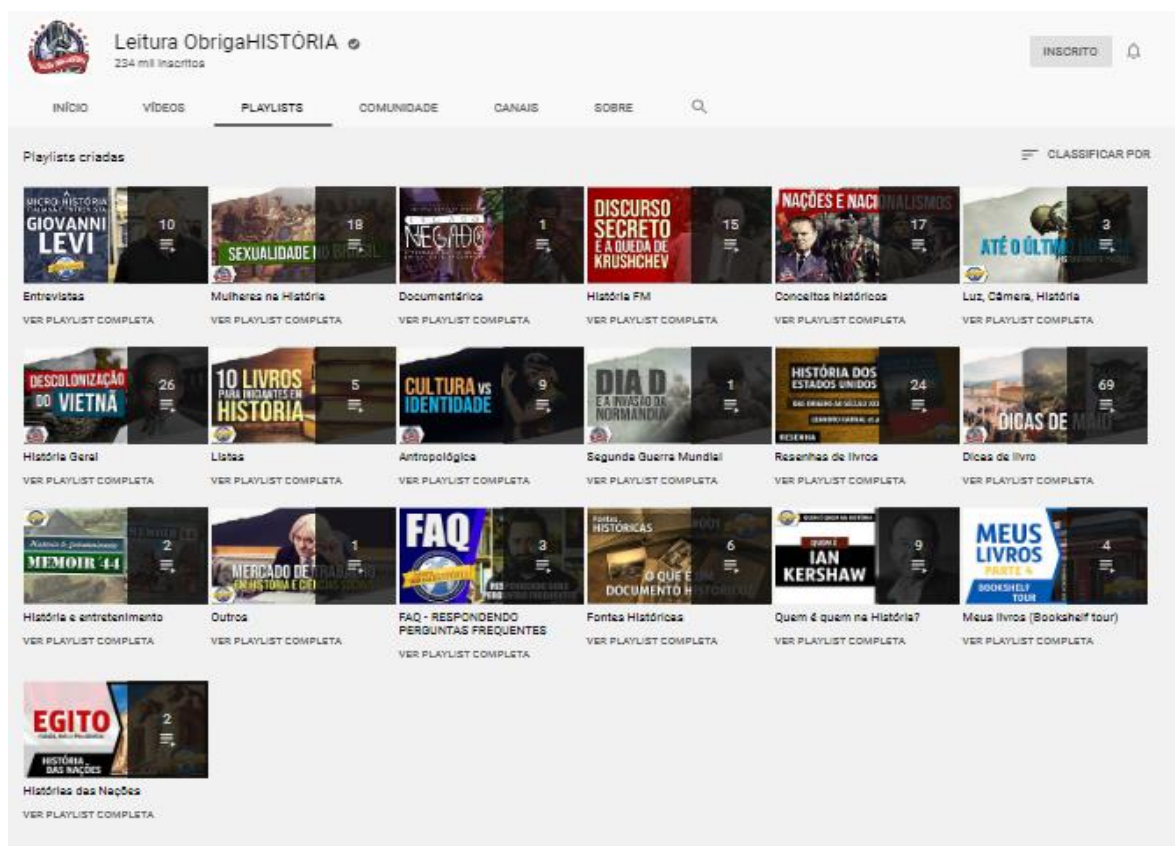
Leitura ObrigaHISTÓRIA
234 mil inscritos

INSCRITO

INÍCIO VÍDEOS PLAYLISTS COMUNIDADE CANAIS SOBRE

Playlists criadas

CLASSIFICAR POR

A MICRO-HISTÓRIA GIOVANNI LEVI
10
Entrevistas
VER PLAYLIST COMPLETA

SEXUALIDADE NO BRASIL
18
Mulheres na História
VER PLAYLIST COMPLETA

NEGADO
1
Documentários
VER PLAYLIST COMPLETA

DISCURSO SECRETO E A QUEDA DE KRUSHCHEV
15
História FM
VER PLAYLIST COMPLETA

NAÇÕES E NACIONALISMOS
17
Conceitos históricos
VER PLAYLIST COMPLETA

ATÉ O ÚLTIMO HOMEM
3
Luz, Câmera, História
VER PLAYLIST COMPLETA

DESCOLONIZAÇÃO DO VIETNÃ
26
História Geral
VER PLAYLIST COMPLETA

10 LIVROS PARA INICIANTES EM HISTÓRIA
5
Listas
VER PLAYLIST COMPLETA

CULTURA vs IDENTIDADE
9
Antropológica
VER PLAYLIST COMPLETA

DIA D E A INVASÃO DA NORMANDIA
1
Segunda Guerra Mundial
VER PLAYLIST COMPLETA

HISTÓRIA DOS ESTADOS UNIDOS
DAS ORIGENS AO SÉCULO XXI
LEANDRO KARNAL et al.
RESENHA
24
Resenhas de livros
VER PLAYLIST COMPLETA

DICAS DE MAIO
69
Dicas de livro
VER PLAYLIST COMPLETA

História & Entretenimento
MEMOIR '44
2
História e entretenimento
VER PLAYLIST COMPLETA

MERCADO DE TRABALHO EM HISTÓRIA E CIÊNCIAS SOCIAIS
1
Outros
VER PLAYLIST COMPLETA

FAQ
3
FAQ - RESPONDENDO PERGUNTAS FREQUENTES
VER PLAYLIST COMPLETA

Fontes HISTÓRICAS
#001
O QUE É UM DOCUMENTO HISTÓRICO
6
Fontes Históricas
VER PLAYLIST COMPLETA

QUEM É QUEM NA HISTÓRIA
QUEM É IAN KERSHAW
9
Quem é quem na História?
VER PLAYLIST COMPLETA

MEUS LIVROS PARTE 4 BOOKSHELF TOUR
4
Meus livros (Bookshelf tour)
VER PLAYLIST COMPLETA

EGITO
HISTÓRIA DAS NAÇÕES
2
Histórias das Nações
VER PLAYLIST COMPLETA